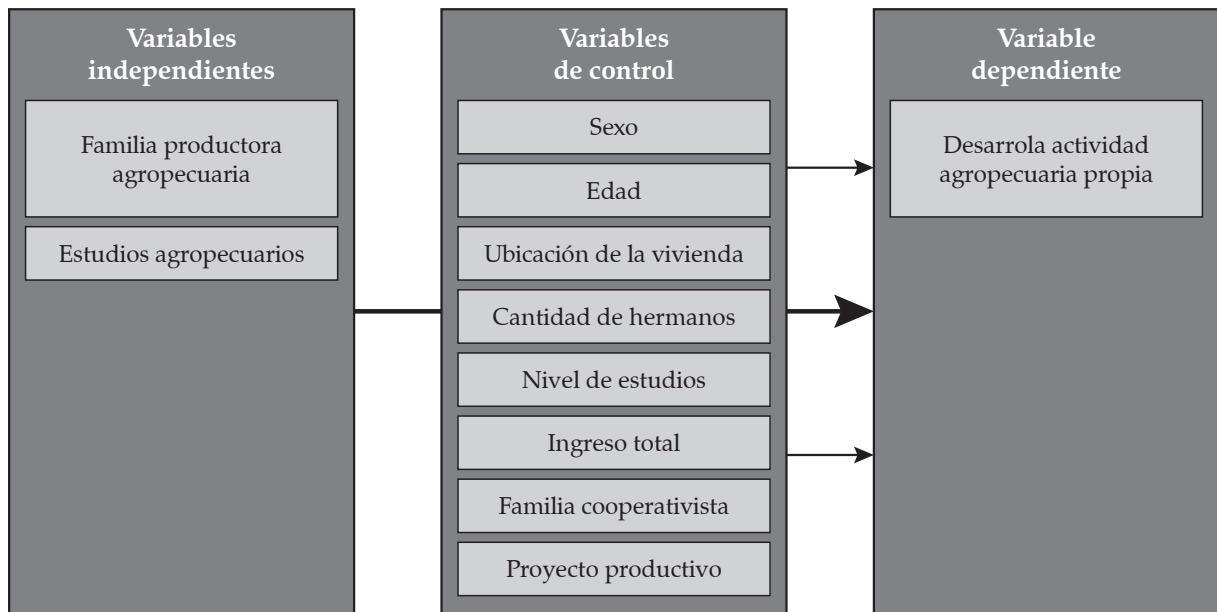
Variables independientes

Familia productora agropecuaria

Estudios agropecuarios

Variables de control

Sexo

Edad

Ubicación de la vivienda

Cantidad de hermanos

Nivel de estudios

Ingreso total

Familia cooperativista

Proyecto productivo

Variable dependiente

Desarrola actividad agropecuaria propia